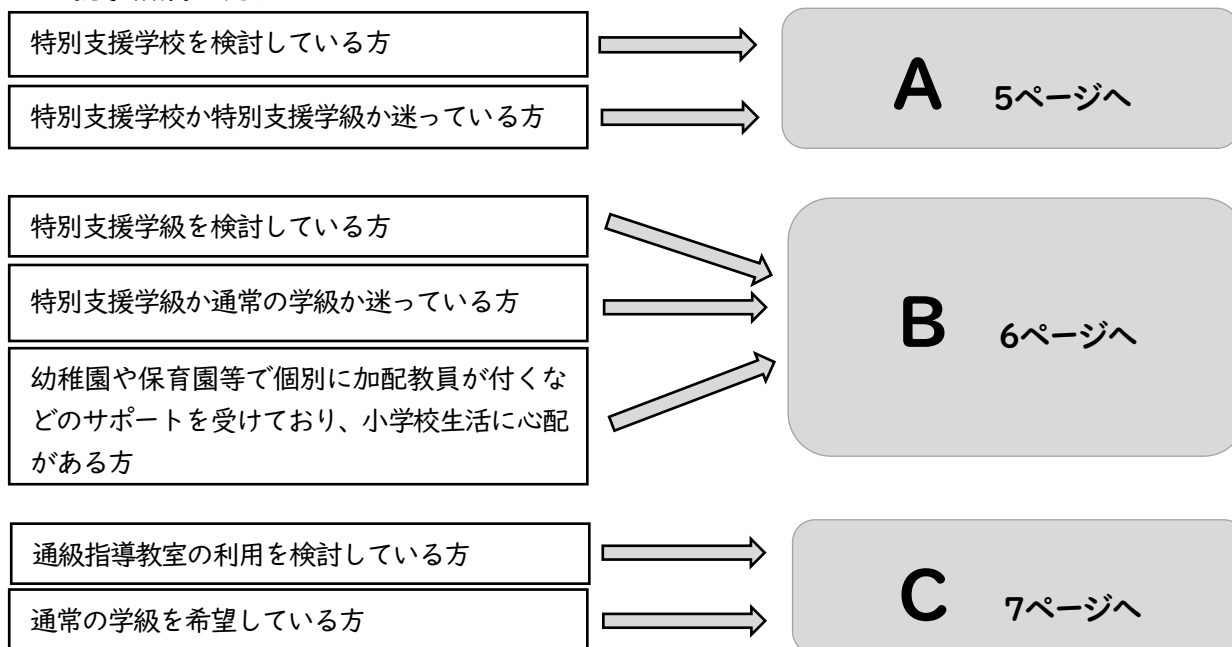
特別支援学校を検討している方

特別支援学校か特別支援学級か迷っている方

A 5ページへ

特別支援学級を検討している方

特別支援学級か通常の学級か迷っている方

幼稚園や保育園等で個別に加配教員が付くなどのサポートを受けており、小学校生活に心配がある方

B 6ページへ

通級指導教室の利用を検討している方

通常の学級を希望している方

C 7ページへ